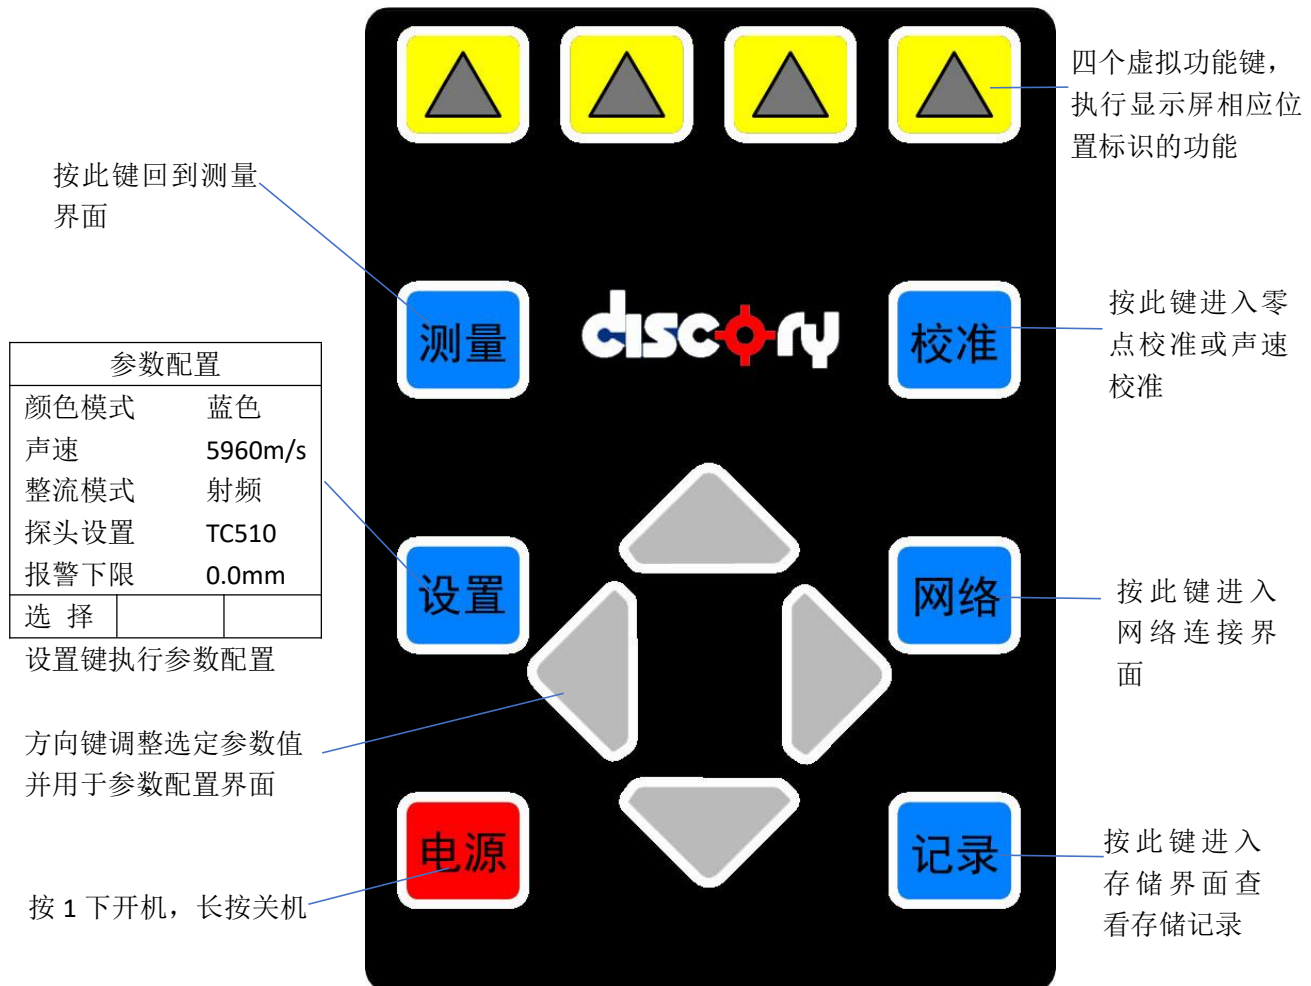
四个虚拟功能键，执行显示屏相应位置标识的功能

按此键回到测量界面

测量

discovery

校准

按此键进入零点校准或声速校准

| 参数配置 | |
|---|---|
| 颜色模式 | 蓝色 |
| 声速 | 5960m/s |
| 整流模式 | 射频 |
| 探头设置 | TC510 |
| 报警下限 | 0.0mm |
| 选 择 | | |

设置键执行参数配置

设置

网络

按此键进入网络连接界面

方向键调整选定参数值并用于参数配置界面

电源

记录

按此键进入存储界面查看存储记录

按 1 下开机，长按关机